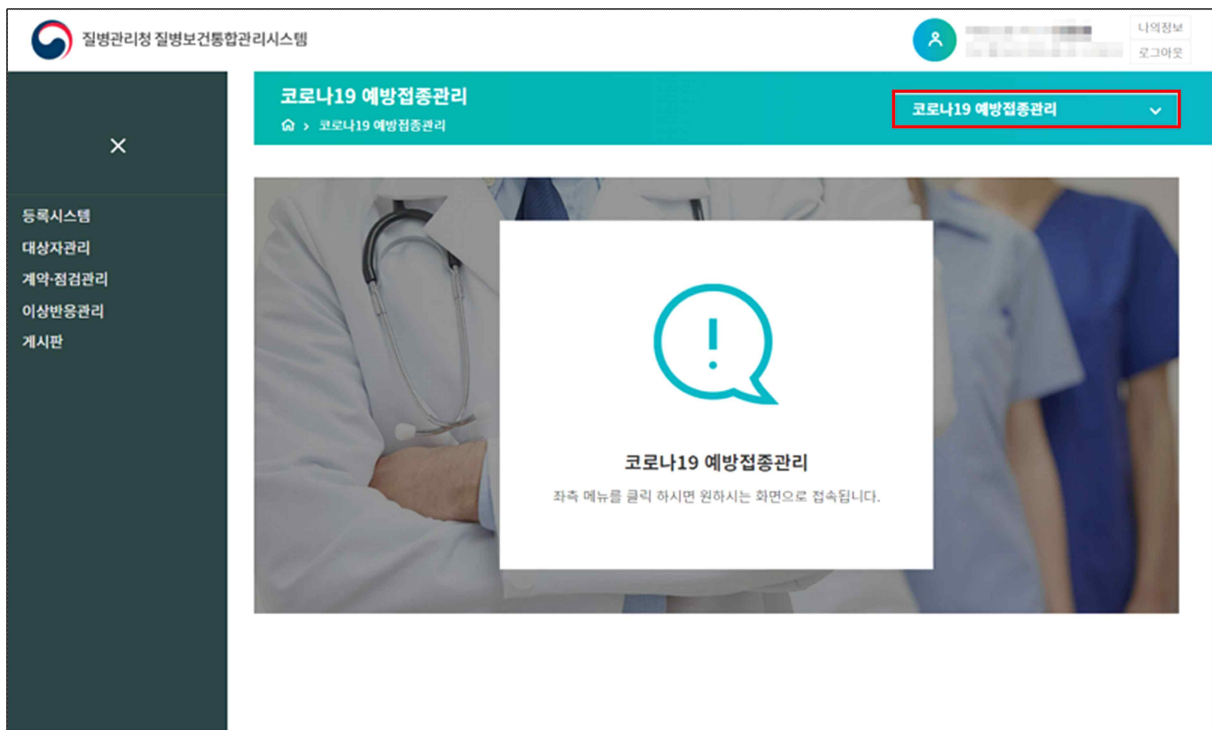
질병관리청 질병보건통합관리시스템

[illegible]

나의정보

로그아웃

코로나19 예방접종관리

코로나19 예방접종관리

코로나19 예방접종관리

×

등록시스템

대상자관리

계약·점검관리

이상반응관리

게시판

코로나19 예방접종관리

좌측 메뉴를 클릭 하시면 원하시는 화면으로 접속됩니다.